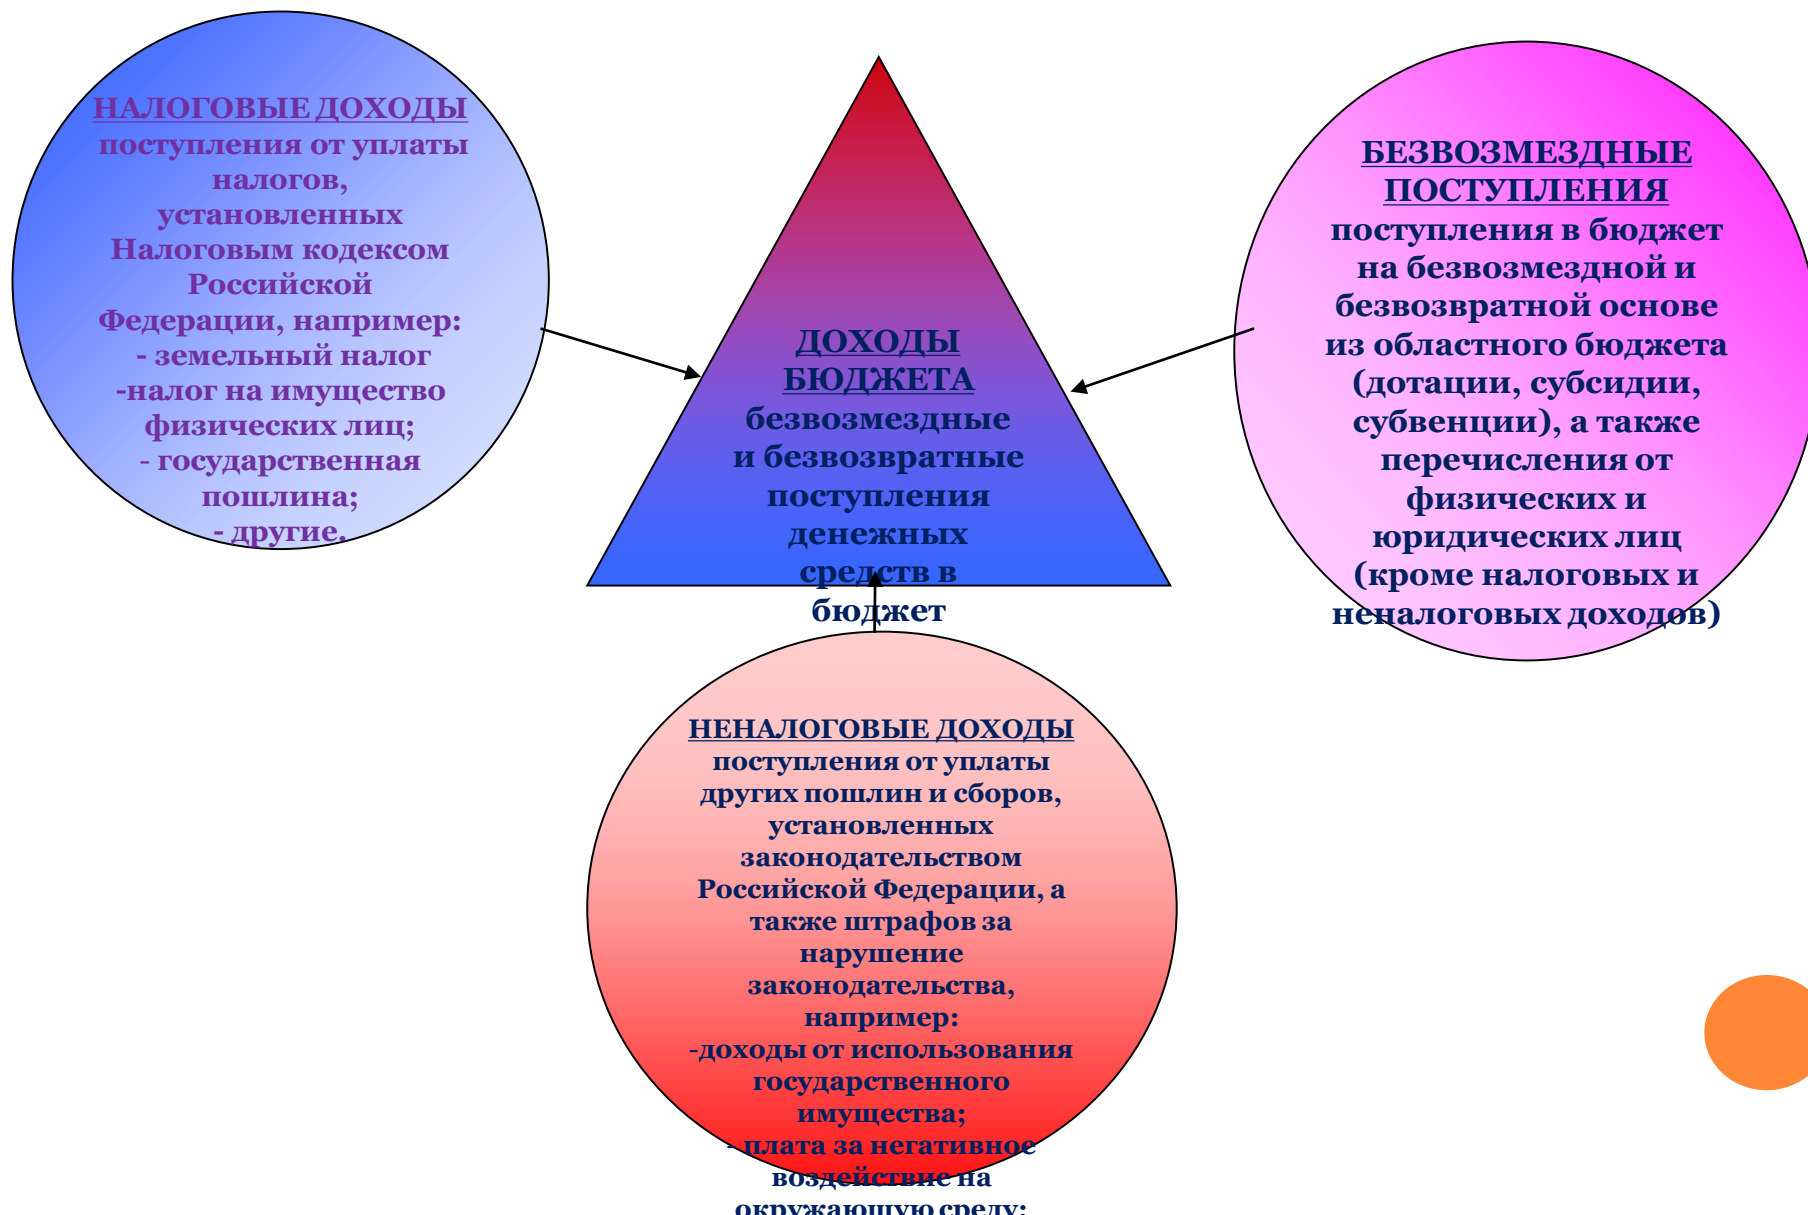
НАЛОГОВЫЕ ДОХОДЫ
поступления от уплаты налогов, установленных Налоговым кодексом Российской Федерации, например:
- земельный налог
-налог на имущество физических лиц;
- государственная пошлина;
- другие.

ДОХОДЫ БЮДЖЕТА
безвозмездные и безвозвратные поступления денежных средств в бюджет

БЕЗВОЗМЕЗДНЫЕ ПОСТУПЛЕНИЯ
поступления в бюджет на безвозмездной и безвозвратной основе из областного бюджета (дотации, субсидии, субвенции), а также перечисления от физических и юридических лиц (кроме налоговых и неналоговых доходов)

НЕНАЛОГОВЫЕ ДОХОДЫ
поступления от уплаты других пошлин и сборов, установленных законодательством Российской Федерации, а также штрафов за нарушение законодательства, например:
-доходы от использования государственного имущества;
- плата за негативное воздействие на окружающую среду;